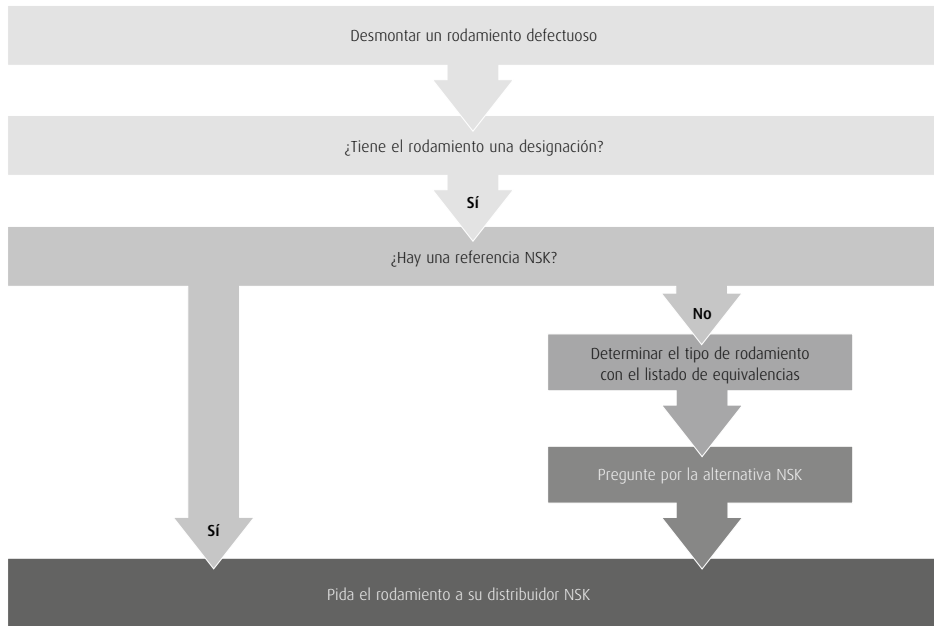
Desmontar un rodamiento defectuoso

¿Tiene el rodamiento una designación?

Sí

¿Hay una referencia NSK?

No

Determinar el tipo de rodamiento con el listado de equivalencias

Pregunte por la alternativa NSK

Sí

Pida el rodamiento a su distribuidor NSK